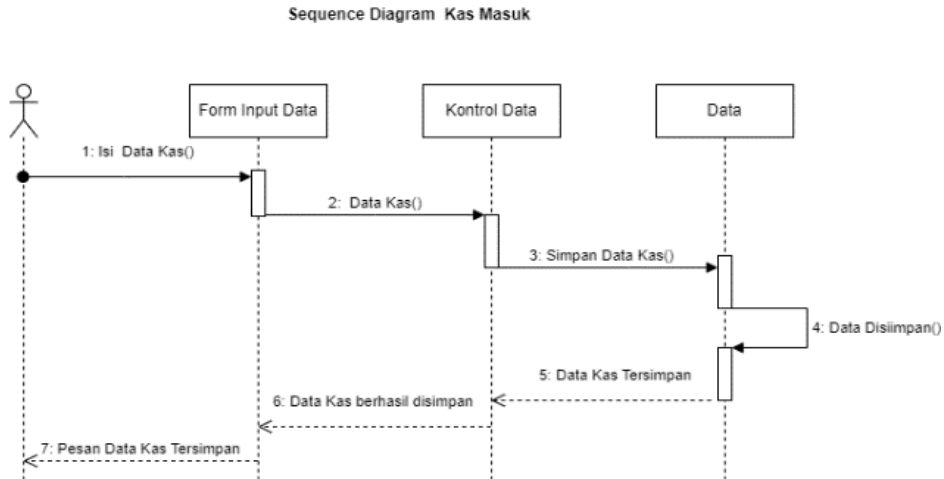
Sequence Diagram Kas Masuk

Form Input Data

Kontrol Data

Data

1: Isi Data Kas()

2: Data Kas()

3: Simpan Data Kas()

4: Data Disiimpan()

5: Data Kas Tersimpan

6: Data Kas berhasil disimpan

7: Pesan Data Kas Tersimpan